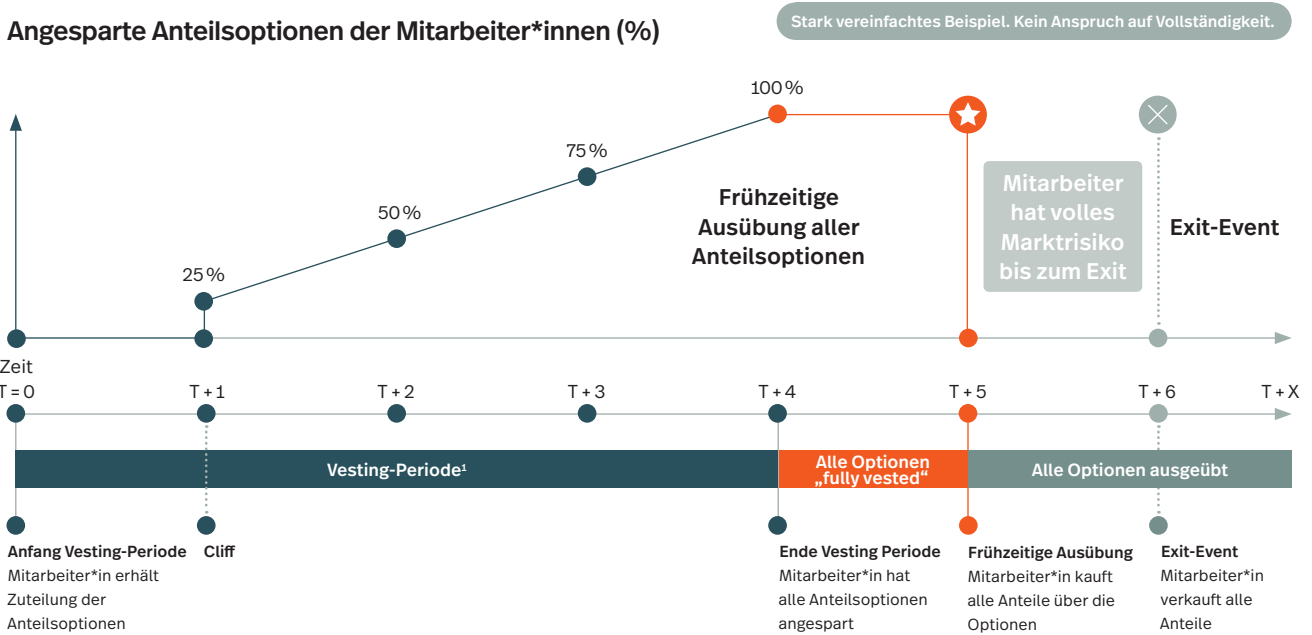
Angesparte Anteilsoptionen der Mitarbeiter*innen (%)

Stark vereinfachtes Beispiel. Kein Anspruch auf Vollständigkeit.

100 %

75 %

50 %

25 %

Frühzeitige Ausübung aller Anteilsoptionen

Mitarbeiter hat volles Marktrisiko bis zum Exit

Exit-Event

Zeit

T = 0

T + 1

T + 2

T + 3

T + 4

T + 5

T + 6

T + X

Vesting-Periode¹

Alle Optionen „fully vested"

Alle Optionen ausgeübt

Anfang Vesting-Periode
Mitarbeiter*in erhält Zuteilung der Anteilsoptionen

Cliff

Ende Vesting Periode
Mitarbeiter*in hat alle Anteilsoptionen angespart

Frühzeitige Ausübung
Mitarbeiter*in kauft alle Anteile über die Optionen

Exit-Event
Mitarbeiter*in verkauft alle Anteile